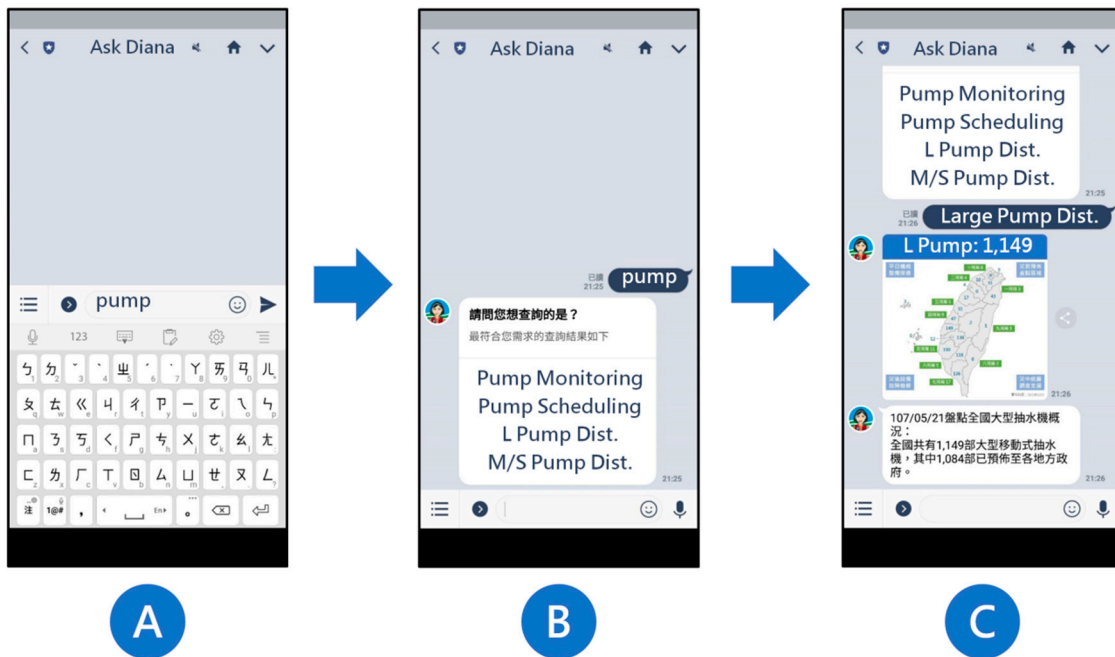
Ask Diana

pump

123

ㄅ ㄉ ˇ ˋ ㄓ ˊ ˙ ㄚ ㄞ ㄢ ㄦ
ㄆ ㄊ ㄍ ㄐ ㄔ ㄗ ㄧ ㄛ ㄟ ㄣ
ㄇ ㄋ ㄎ ㄑ ㄕ ㄘ ㄨ ㄜ ㄠ ㄤ
ㄈ ㄌ ㄏ ㄒ ㄖ ㄙ ㄩ ㄝ ㄡ ㄥ

注 1@# ， En ○

A

Ask Diana

已讀
21:25
pump

請問您想查詢的是？
最符合您需求的查詢結果如下

Pump Monitoring
Pump Scheduling
L Pump Dist.
M/S Pump Dist.
21:25

B

Ask Diana

Pump Monitoring
Pump Scheduling
L Pump Dist.
M/S Pump Dist.
21:25

已讀
21:26
Large Pump Dist.

L Pump: 1,149
21:26

107/05/21盤點全國大型抽水機概況：
全國共有1,149部大型移動式抽水機，其中1,084部已預佈至各地方政府。

C